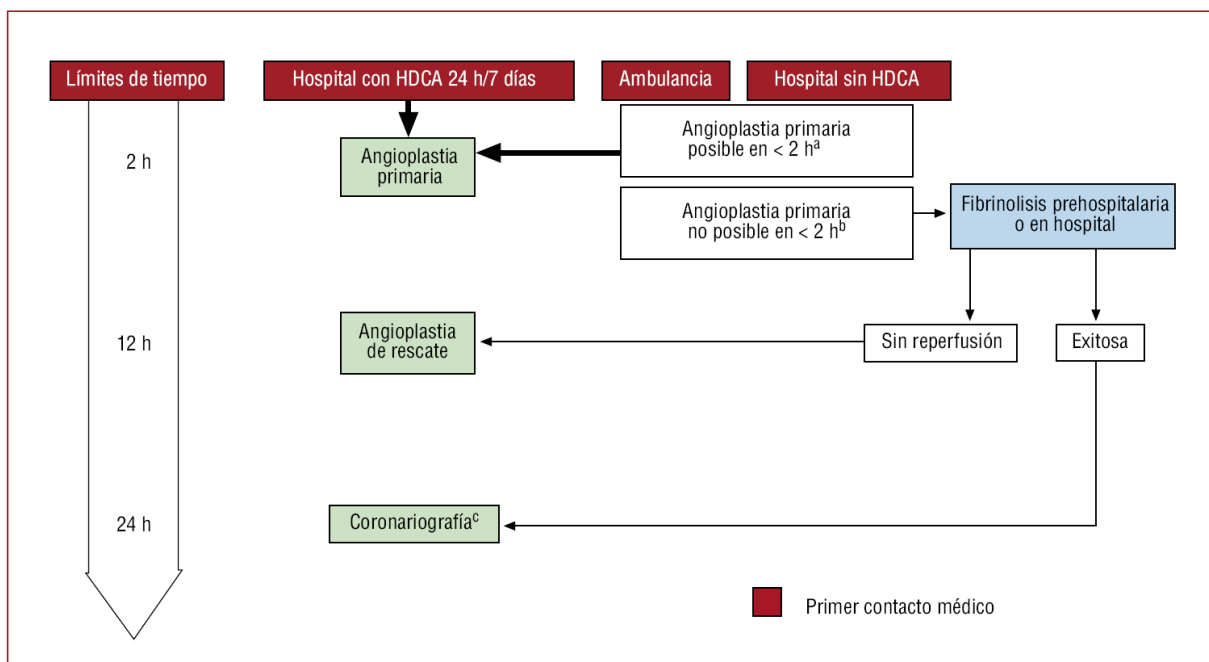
Límites de tiempo

Hospital con HDCA 24 h/7 días

Ambulancia

Hospital sin HDCA

2 h

Angioplastia primaria

Angioplastia primaria posible en < 2 h$^{a}$

Angioplastia primaria no posible en < 2 h$^{b}$

Fibrinolisis prehospitalaria o en hospital

12 h

Angioplastia de rescate

Sin reperfusión

Exitosa

24 h

Coronariografía$^{c}$

Primer contacto médico